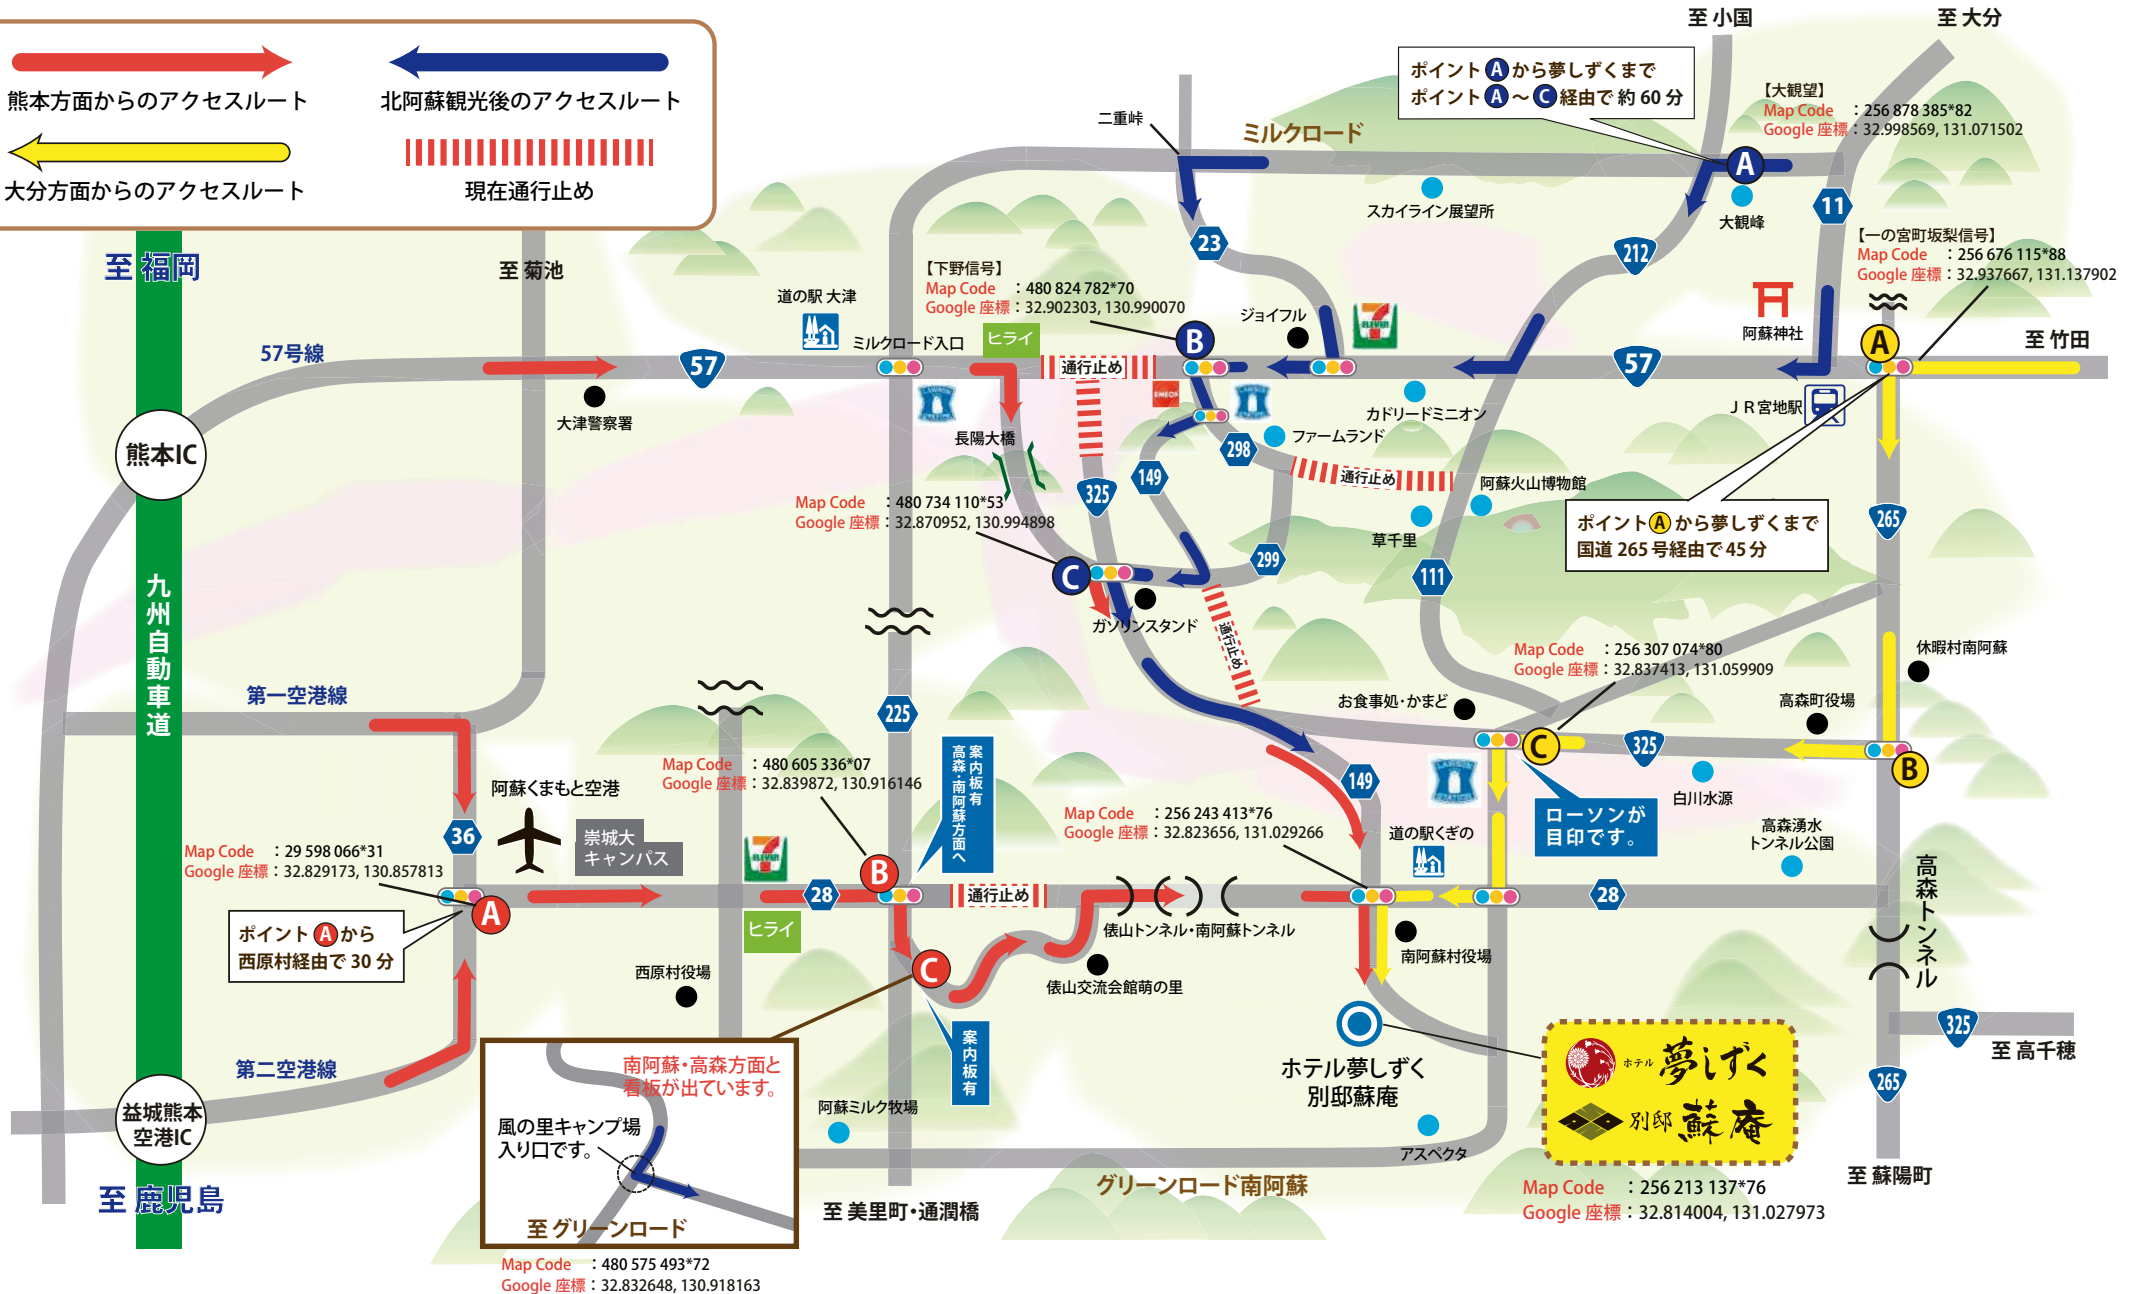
熊本方面からのアクセスルート
北阿蘇観光後のアクセスルート
大分方面からのアクセスルート
現在通行止め

至 小国
至 大分
ポイント A から夢しずくまで
ポイント A～C 経由で 約 60 分
【大観望】
Map Code ：256 878 385*82
Google 座標：32.998569, 131.071502
二重峠
ミルクロード
A
大観峰
スカイライン展望所
11
23
212
【一の宮町坂梨信号】
Map Code ：256 676 115*88
Google 座標：32.937667, 131.137902
【下野信号】
Map Code ：480 824 782*70
Google 座標：32.902303, 130.990070
至 福岡
至 菊池
道の駅 大津
ジョイフル
阿蘇神社
至 竹田
57号線
57
ミルクロード入口
ヒライ
B
通行止め
57
A
大津警察署
JR宮地駅
熊本IC
長陽大橋
カドリードミニオン
ファームランド
298
通行止め
阿蘇火山博物館
149
325
Map Code ：480 734 110*53
Google 座標：32.870952, 130.994898
ポイント A から夢しずくまで
国道 265 号経由で 45 分
265
草千里
九州自動車道
C
299
111
ガソリンスタンド
通行止め
Map Code ：256 307 074*80
Google 座標：32.837413, 131.059974
休暇村南阿蘇
第一空港線
お食事処・かまど
高森町役場
225
C
325
B
案内板有
高森・南阿蘇方面へ
Map Code ：480 605 336*07
Google 座標：32.839872, 130.916146
白川水源
阿蘇くまもと空港
149
ローソンが
目印です。
Map Code ：256 243 413*76
Google 座標：32.823656, 131.029266
高森湧水
トンネル公園
36
崇城大
キャンパス
道の駅くぎの
Map Code ：29 598 066*31
Google 座標：32.829173, 130.857813
B
高森トンネル
28
通行止め
28
A
ヒライ
ポイント A から
西原村経由で 30 分
俵山トンネル・南阿蘇トンネル
南阿蘇村役場
西原村役場
C
俵山交流会館萌の里
325
第二空港線
南阿蘇・高森方面と
看板が出ています。
至 高千穂
案内板有
ホテル夢しずく
別邸蘇庵
265
益城熊本
空港IC
風の里キャンプ場
入り口です。
阿蘇ミルク牧場
ホテル 夢しずく
別邸 蘇庵
至 鹿児島
アスペクタ
至 グリーンロード
至 美里町・通潤橋
グリーンロード南阿蘇
Map Code ：256 213 137*76
Google 座標：32.814004, 131.027973
至 蘇陽町
Map Code ：480 575 493*72
Google 座標：32.832648, 130.918163